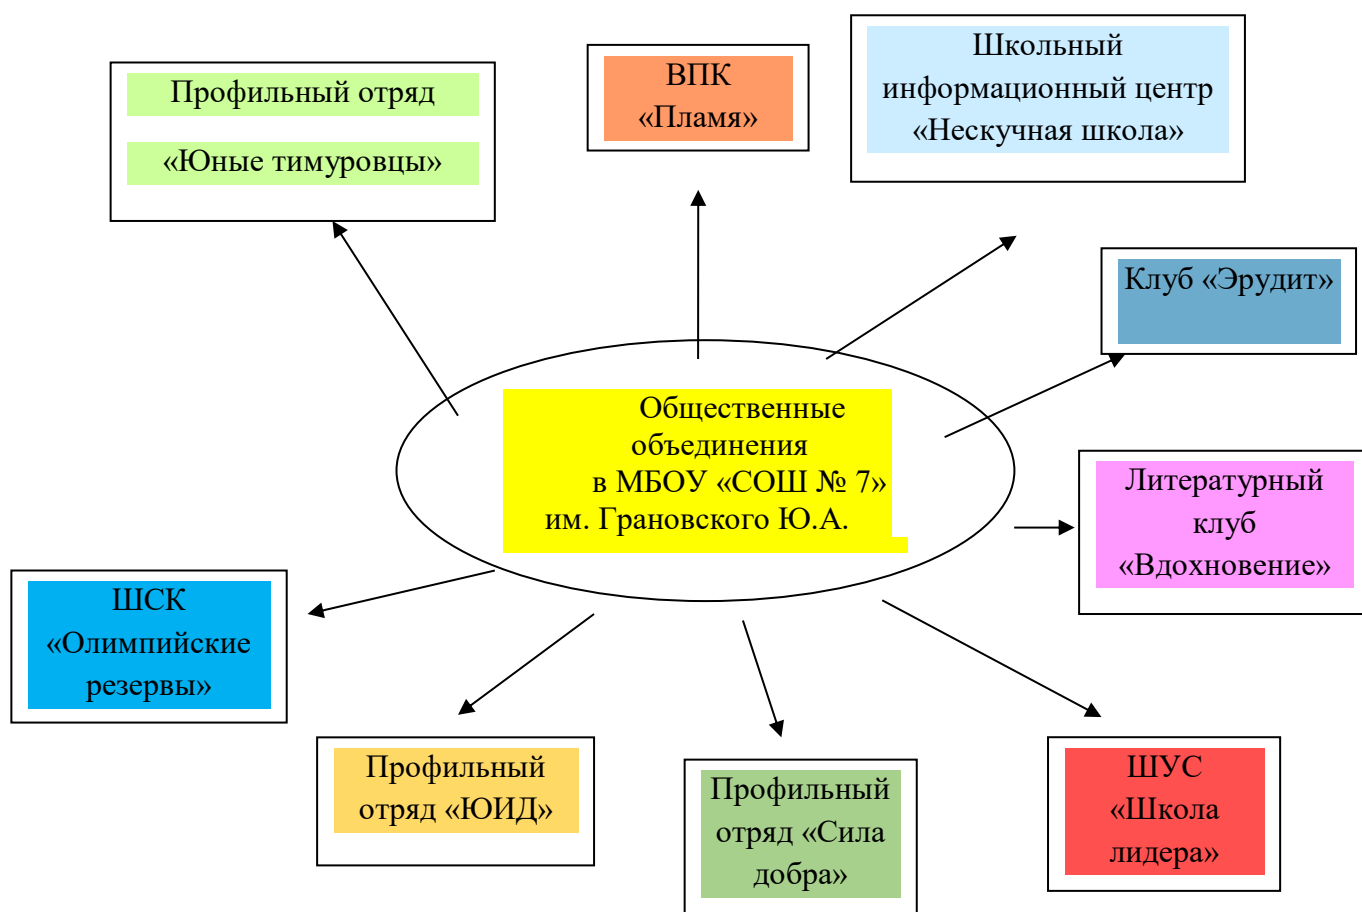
Общественные объединения в МБОУ «СОШ № 7» им. Грановского Ю.А.

Профильный отряд

«Юные тимуровцы»

ВПК «Пламя»

Школьный информационный центр «Нескучная школа»

Клуб «Эрудит»

Литературный клуб «Вдохновение»

ШУС «Школа лидера»

Профильный отряд «Сила добра»

Профильный отряд «ЮИД»

ШСК «Олимпийские резервы»